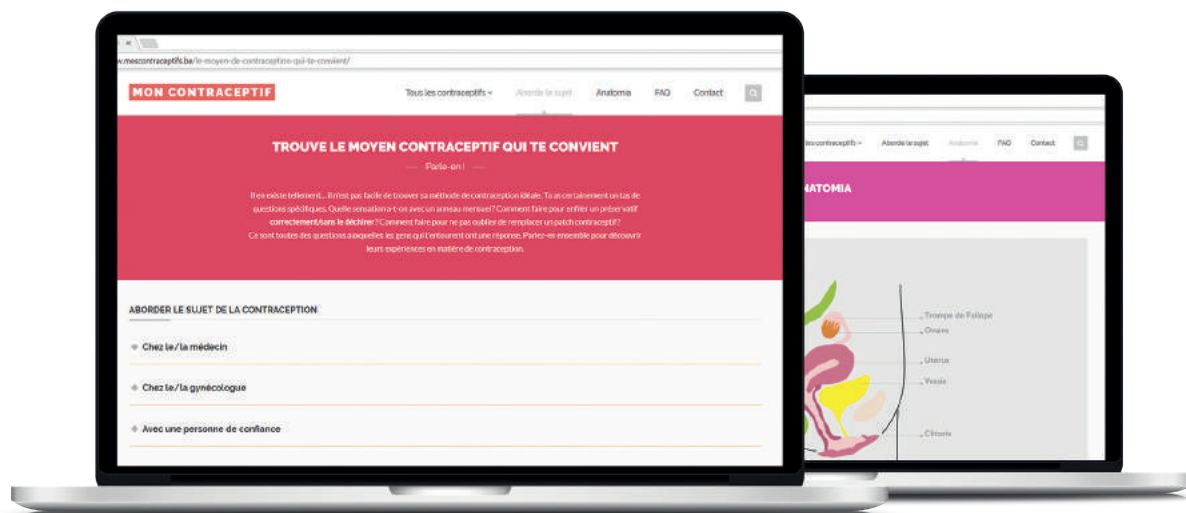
www.mescontraceptifs.ba/le-moyen-de-contraception-qui-te-convient/

MON CONTRACEPTIF

Tous les contraceptifs
Aborde le sujet
Anatomia
FAQ
Contact

TROUVE LE MOYEN CONTRACEPTIF QUI TE CONVIENT

Parle-en !

Il en existe tellement... Il n'est pas facile de trouver sa méthode de contraception idéale. Tu as certainement un tas de questions spécifiques. Quelle sensation a-t-on avec un anneau menstruel? Comment faire pour enfiler un préservatif correctement/sans le déchirer? Comment faire pour ne pas oublier de remplacer un patch contraceptif? Ce sont toutes des questions auxquelles les gens qui t'entourent ont une réponse. Parlez-en ensemble pour découvrir leurs expériences en matière de contraception.

ABORDER LE SUJET DE LA CONTRACEPTION

Chez le/la médecin

Chez le/la gynécologue

Avec une personne de confiance

les contraceptifs
Aborde le sujet
Anatomia
FAQ
Contact

ANATOMIA

Trompe de Fallope
Ovaire
Uterus
Vessie
Clitoris